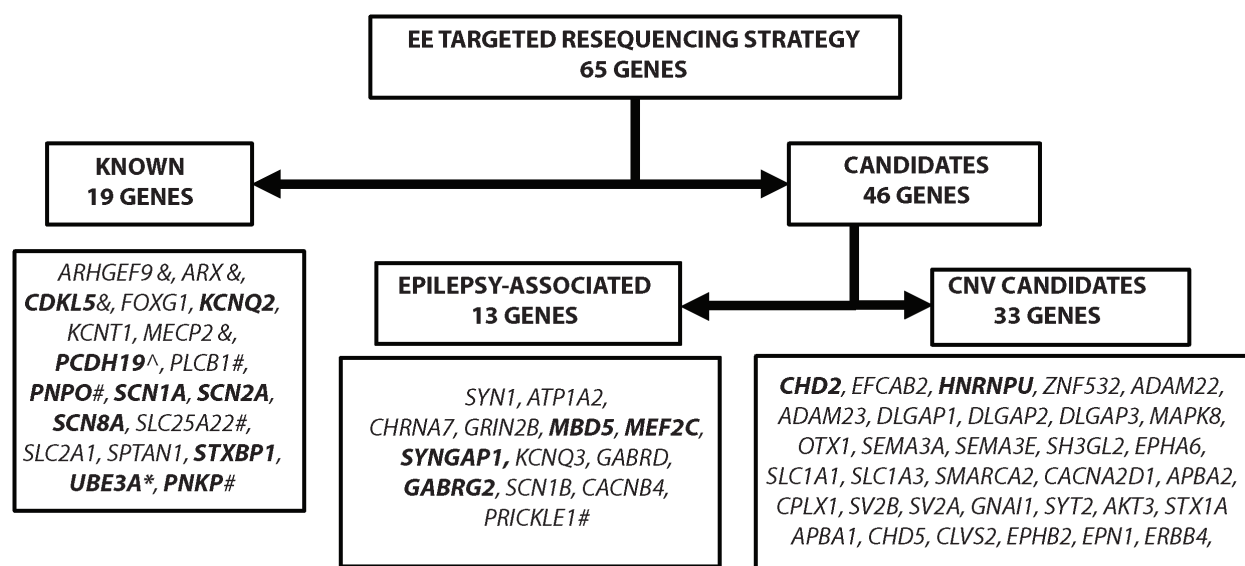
EE TARGETED RESEQUENCING STRATEGY
65 GENES

KNOWN
19 GENES

CANDIDATES
46 GENES

ARHGEF9 &, ARX &, CDKL5&, FOXG1, KCNQ2, KCNT1, MECP2 &, PCDH19^, PLCB1#, PNPO#, SCN1A, SCN2A, SCN8A, SLC25A22#, SLC2A1, SPTAN1, STXBP1, UBE3A*, PNKP#

EPILEPSY-ASSOCIATED
13 GENES

CNV CANDIDATES
33 GENES

SYN1, ATP1A2, CHRNA7, GRIN2B, MBD5, MEF2C, SYNGAP1, KCNQ3, GABRD, GABRG2, SCN1B, CACNB4, PRICKLE1#

CHD2, EFCAB2, HNRNPU, ZNF532, ADAM22, ADAM23, DLGAP1, DLGAP2, DLGAP3, MAPK8, OTX1, SEMA3A, SEMA3E, SH3GL2, EPHA6, SLC1A1, SLC1A3, SMARCA2, CACNA2D1, APBA2, CPLX1, SV2B, SV2A, GNAI1, SYT2, AKT3, STX1A APBA1, CHD5, CLVS2, EPHB2, EPN1, ERBB4,